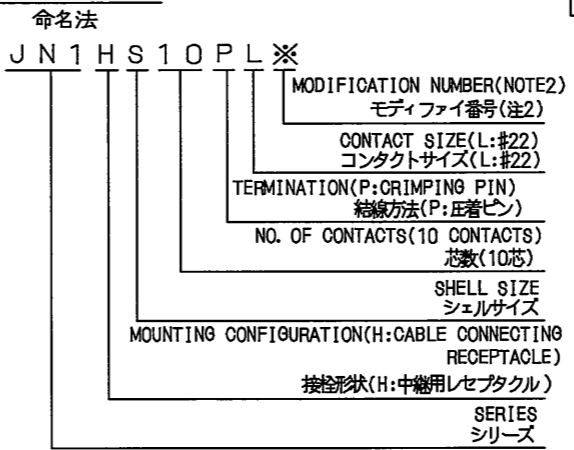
命名法

J N 1 H S 1 0 P L ※

MODIFICATION NUMBER(NOTE2)
モディファイ番号(注2)

CONTACT SIZE(L:#22)
コンタクトサイズ(L:#22)

TERMINATION(P:CRIMPING PIN)
結線方法(P:圧着ピン)

NO. OF CONTACTS(10 CONTACTS)
芯数(10芯)

SHELL SIZE
シェルサイズ

MOUNTING CONFIGURATION(H:CABLE CONNECTING RECEPTACLE)
接栓形状(H:中継用レセプタクル)

SERIES
シリーズ